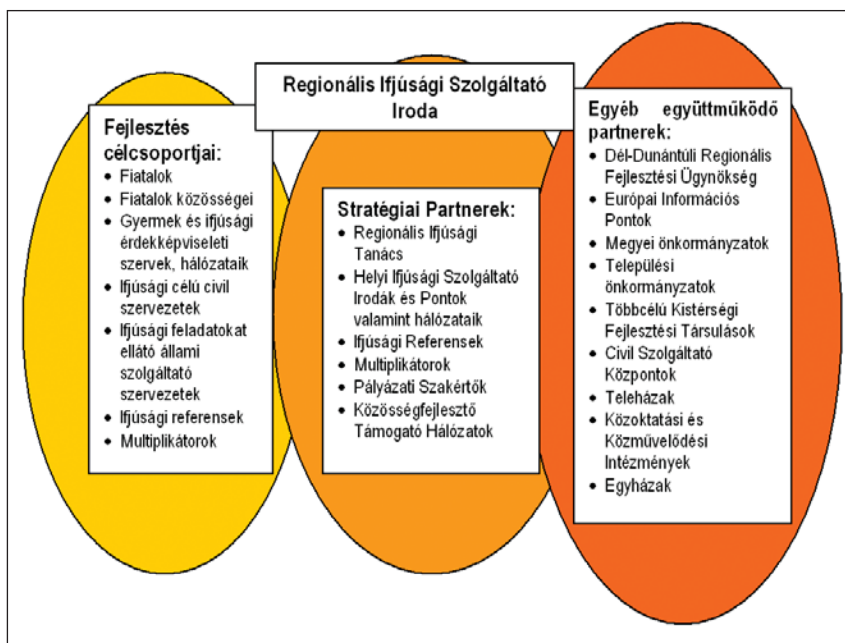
Regionális Ifjúsági Szolgáltató Iroda

Fejlesztés célcsoportjai:
- Fiatalok
- Fiatalok közösségei
- Gyermek és ifjúsági érdekképviseleti szervek, hálózataik
- Ifjúsági célú civil szervezetek
- Ifjúsági feladatokat ellátó állami szolgáltató szervezetek
- Ifjúsági referensek
- Multiplikátorok

Stratégiai Partnerek:
- Regionális Ifjúsági Tanács
- Helyi Ifjúsági Szolgáltató Irodák és Pontok valamint hálózataik
- Ifjúsági Referensek
- Multiplikátorok
- Pályázati Szakértők
- Közösségfejlesztő Támogató Hálózatok

Egyéb együttműködő partnerek:
- Dél-Dunántúli Regionális Fejlesztési Ügynökség
- Európai Információs Pontok
- Megyei önkormányzatok
- Települési önkormányzatok
- Többcélú Kistérségi Fejlesztési Társulások
- Civil Szolgáltató Központok
- Teleházak
- Közoktatási és Közművelődési Intézmények
- Egyházak